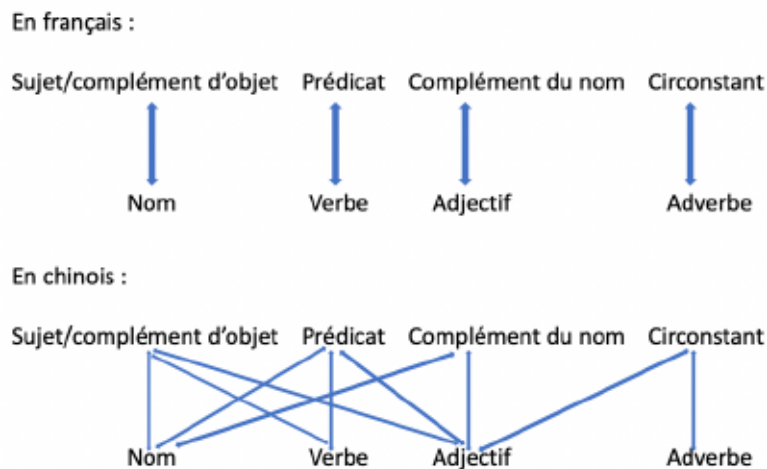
En français :

Sujet/complément d'objet Prédicat Complément du nom Circonstant

Nom Verbe Adjectif Adverbe

En chinois :

Sujet/complément d'objet Prédicat Complément du nom Circonstant

Nom Verbe Adjectif Adverbe